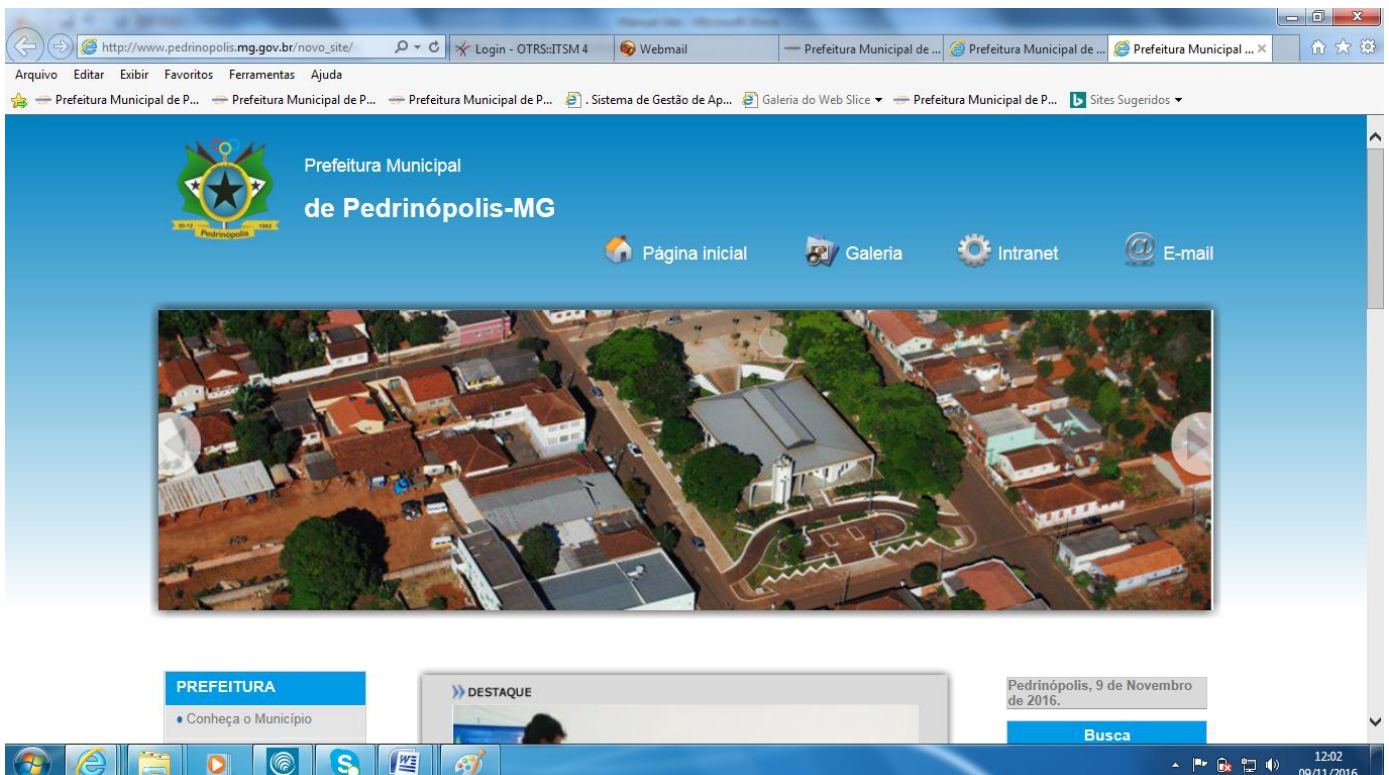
http://www.pedrinopolis.mg.gov.br/novo_site/

Login - OTRS::ITSM 4

Webmail

Prefeitura Municipal de ...

Prefeitura Municipal de ...

Prefeitura Municipal ...

Arquivo Editar Exibir Favoritos Ferramentas Ajuda

Prefeitura Municipal de P... Prefeitura Municipal de P... Prefeitura Municipal de P... . Sistema de Gestão de Ap... Galeria do Web Slice Prefeitura Municipal de P... Sites Sugeridos

Pedrinópolis

Prefeitura Municipal

de Pedrinópolis-MG

Página inicial

Galeria

Intranet

E-mail

PREFEITURA

• Conheça o Município

DESTAQUE

Pedrinópolis, 9 de Novembro de 2016.

Busca

12:02
09/11/2016